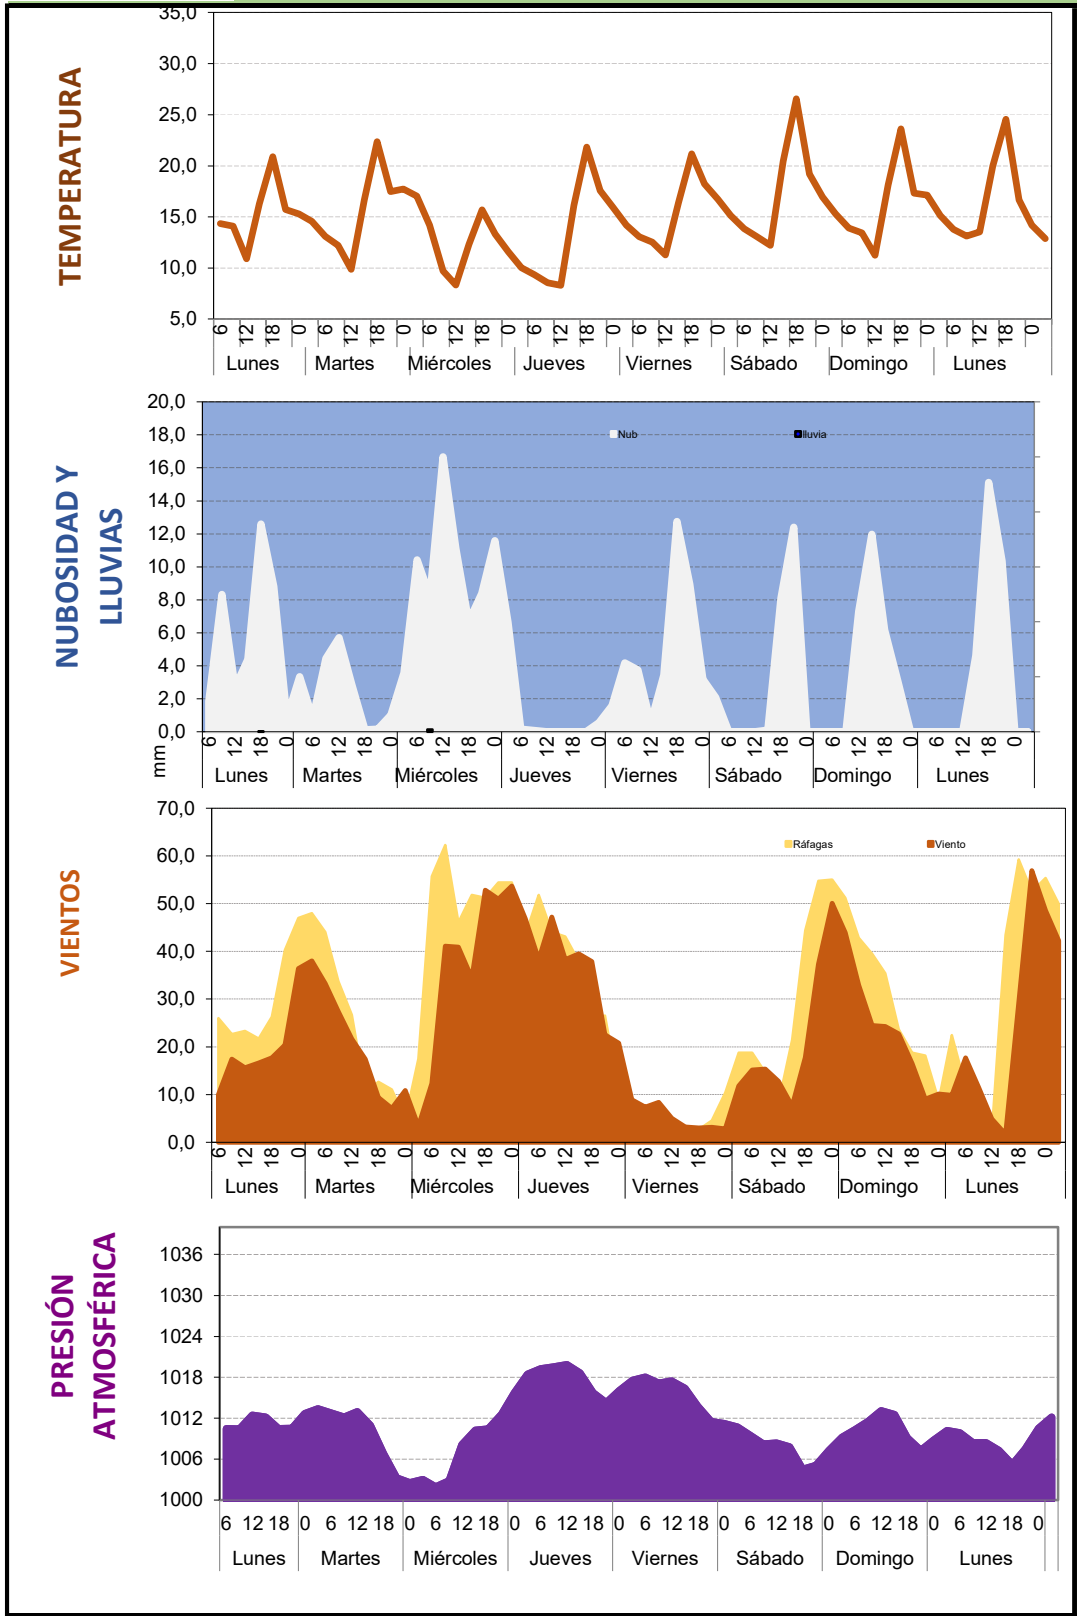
TEMPERATURA

35,0
30,0
25,0
20,0
15,0
10,0
5,0

6 12 18 0 6 12 18 0 6 12 18 0 6 12 18 0 6 12 18 0 6 12 18 0 6 12 18 0 6 12 18 0

Lunes Martes Miércoles Jueves Viernes Sábado Domingo Lunes

NUBOSIDAD Y LLUVIAS

20,0
18,0
16,0
14,0
12,0
10,0
8,0
6,0
4,0
2,0
0,0

Nub
lluvia

mm

6 12 18 0 6 12 18 0 6 12 18 0 6 12 18 0 6 12 18 0 6 12 18 0 6 12 18 0 6 12 18 0

Lunes Martes Miércoles Jueves Viernes Sábado Domingo Lunes

VIENTOS

70,0
60,0
50,0
40,0
30,0
20,0
10,0
0,0

Ráfagas
Viento

6 12 18 0 6 12 18 0 6 12 18 0 6 12 18 0 6 12 18 0 6 12 18 0 6 12 18 0 6 12 18 0

Lunes Martes Miércoles Jueves Viernes Sábado Domingo Lunes

PRESIÓN ATMOSFÉRICA

1036
1030
1024
1018
1012
1006
1000

6 12 18 0 6 12 18 0 6 12 18 0 6 12 18 0 6 12 18 0 6 12 18 0 6 12 18 0 6 12 18 0

Lunes Martes Miércoles Jueves Viernes Sábado Domingo Lunes